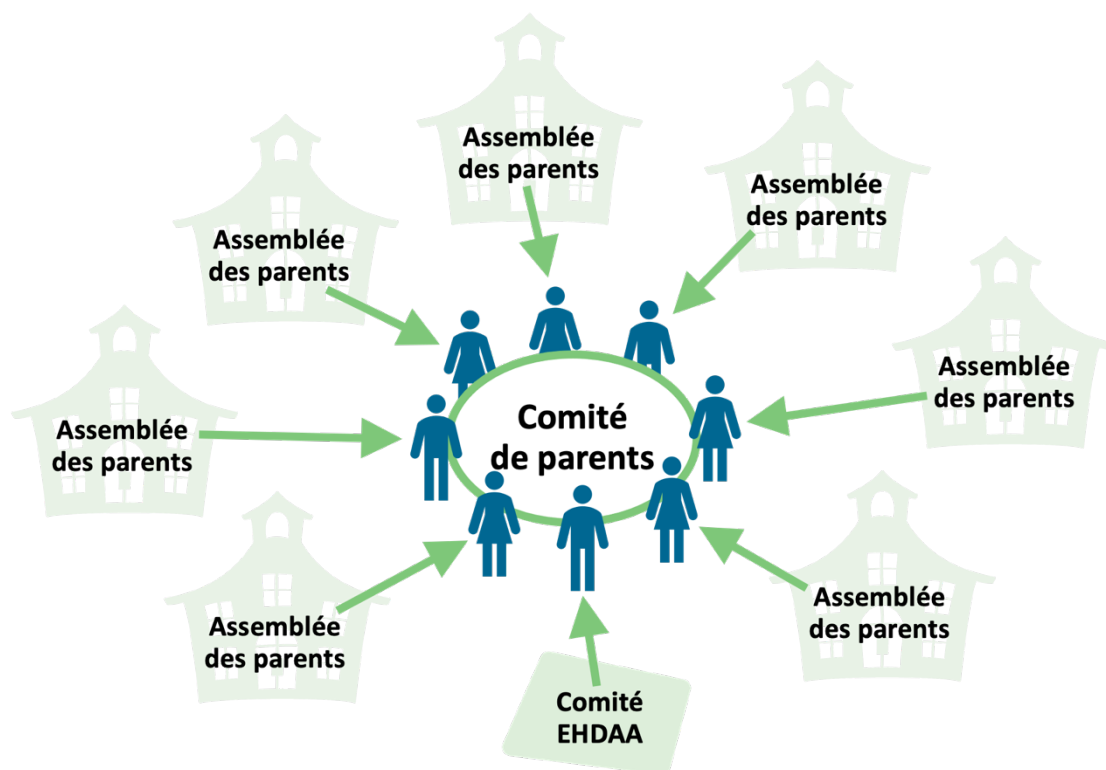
Assemblée des parents

Assemblée des parents

Assemblée des parents

Assemblée des parents

Assemblée des parents

Comité de parents

Assemblée des parents

Assemblée des parents

Assemblée des parents

Comité EHDAA